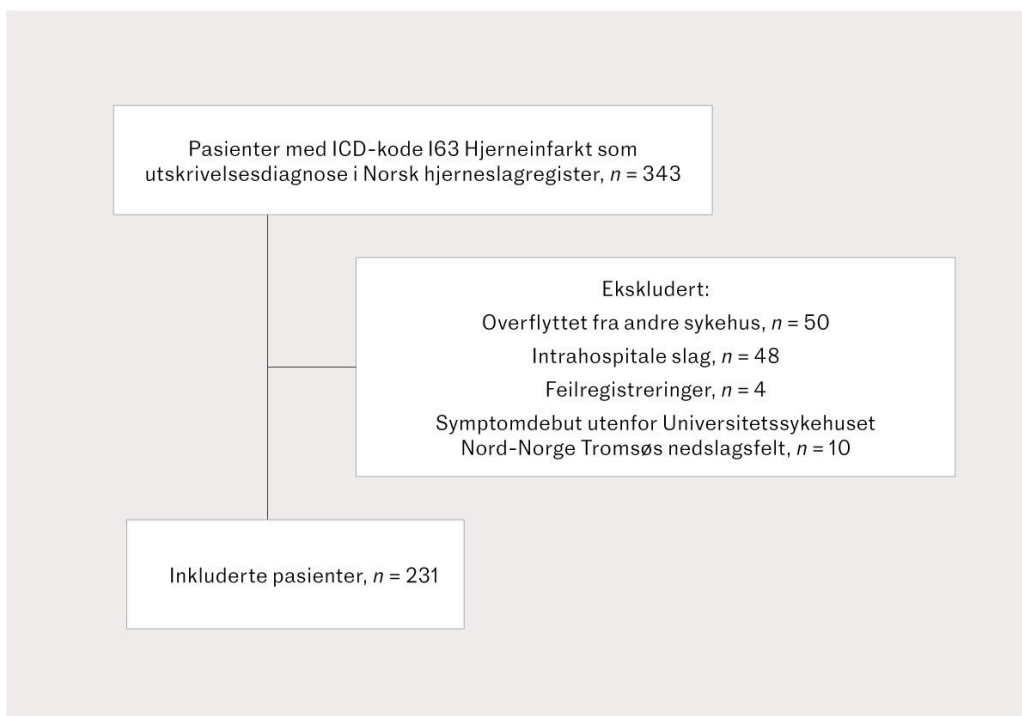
Pasienter med ICD-kode I63 Hjerneinfarkt som utskrivelsesdiagnose i Norsk hjerneslagregister, $n = 343$

Ekskludert:
Overflyttet fra andre sykehus, $n = 50$
Intrahospitale slag, $n = 48$
Feilregistreringer, $n = 4$
Symptomdebut utenfor Universitetssykehuset Nord-Norge Tromsøs nedslagsfelt, $n = 10$

Inkluderte pasienter, $n = 231$